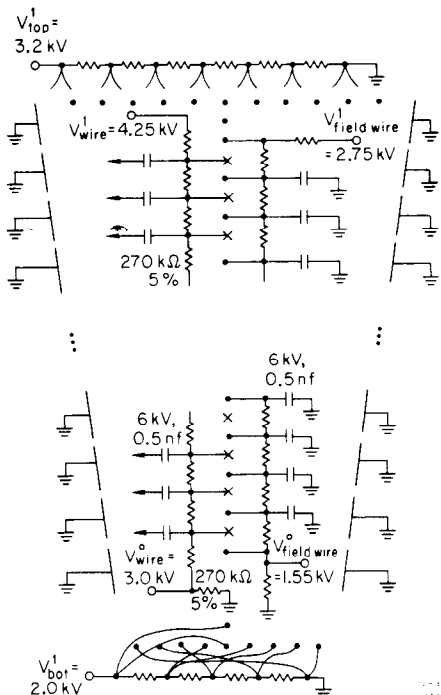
$V^1_{top}$ = 3.2 kV

$V^1_{wire}$ = 4.25 kV

$V^1_{field\ wire}$ = 2.75 kV

270 kΩ 5%

6 kV, 0.5 nf

6 kV, 0.5 nf

$V^o_{wire}$ = 3.0 kV

270 kΩ 5%

$V^o_{field\ wire}$ = 1.55 kV

$V^1_{bot}$ = 2.0 kV